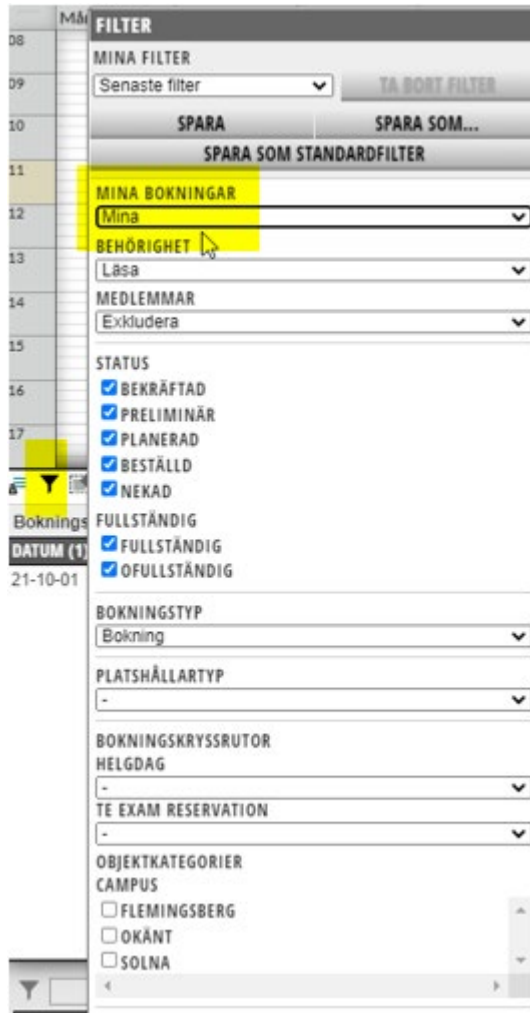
MÅ
08
09
10
11
12
13
14
15
16
17

FILTER
MINA FILTER
Senaste filter
TA BORT FILTER
SPARA
SPARA SOM...
SPARA SOM STANDARDFILTER

MINA BOKNINGAR
Mina
BEHÖRIGHET
Läsa
MEDLEMMAR
Exkludera

STATUS
BEKRÄFTAD
PRELIMINÄR
PLANERAD
BESTÄLLD
NEKAD
FULLSTÄNDIG
FULLSTÄNDIG
OFULLSTÄNDIG

BOKNINGSTYP
Bokning

PLATSHÅLLARTYP
-

BOKNINGSKRYSSRUTOR
HELGDAG
-
TE EXAM RESERVATION
-
OBJEKTKATEGORIER
CAMPUS
FLEMINGSBERG
OKÄNT
SOLNA

Boknings
DATUM (1)
21-10-01